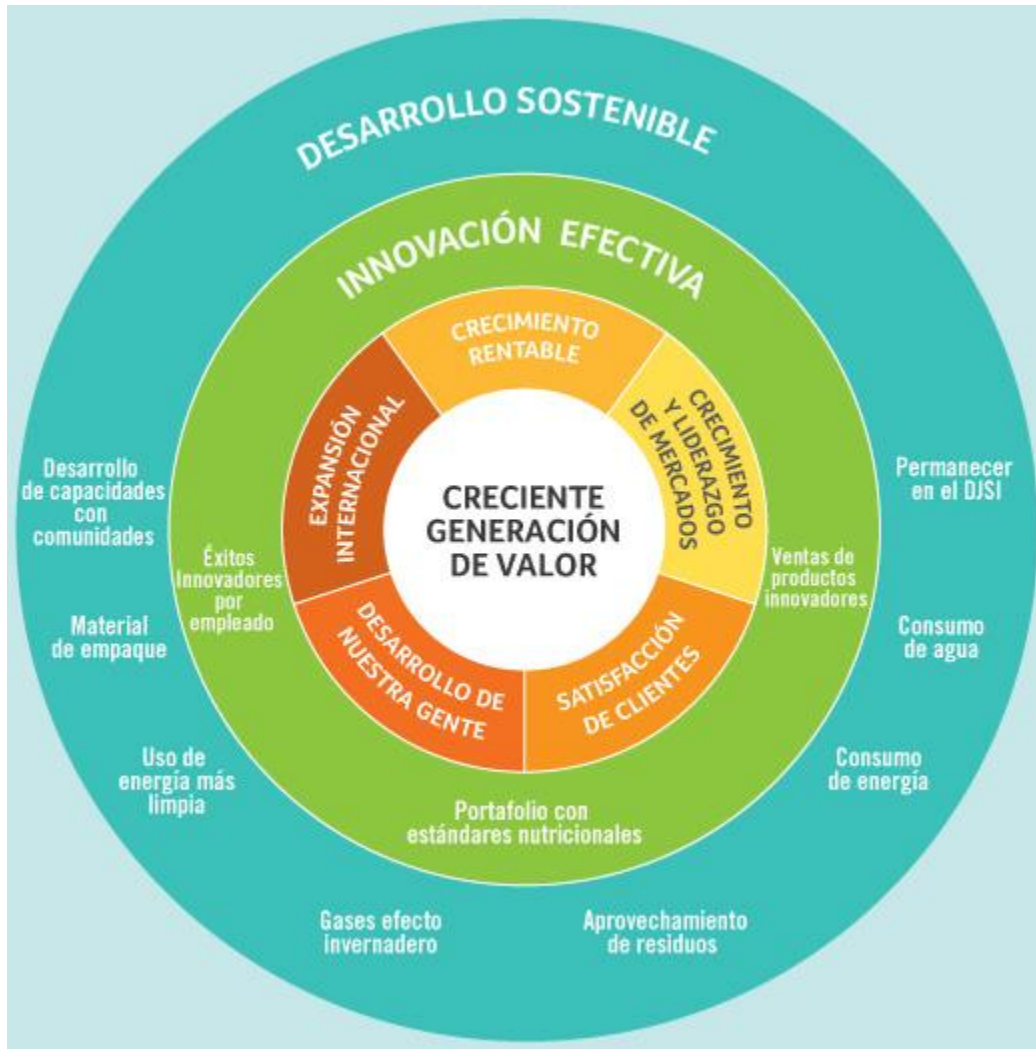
DESARROLLO SOSTENIBLE

INNOVACIÓN EFECTIVA

CRECIMIENTO RENTABLE

EXPANSIÓN INTERNACIONAL

CRECIMIENTO Y LIDERAZGO DE MERCADOS

CRECIENTE GENERACIÓN DE VALOR

DESARROLLO DE NUESTRA GENTE

SATISFACCIÓN DE CLIENTES

Éxitos Innovadores por empleado

Ventas de productos innovadores

Portafolio con estándares nutricionales

Desarrollo de capacidades con comunidades

Material de empaque

Uso de energía más limpia

Gases efecto invernadero

Aprovechamiento de residuos

Consumo de energía

Consumo de agua

Permanecer en el DJSI